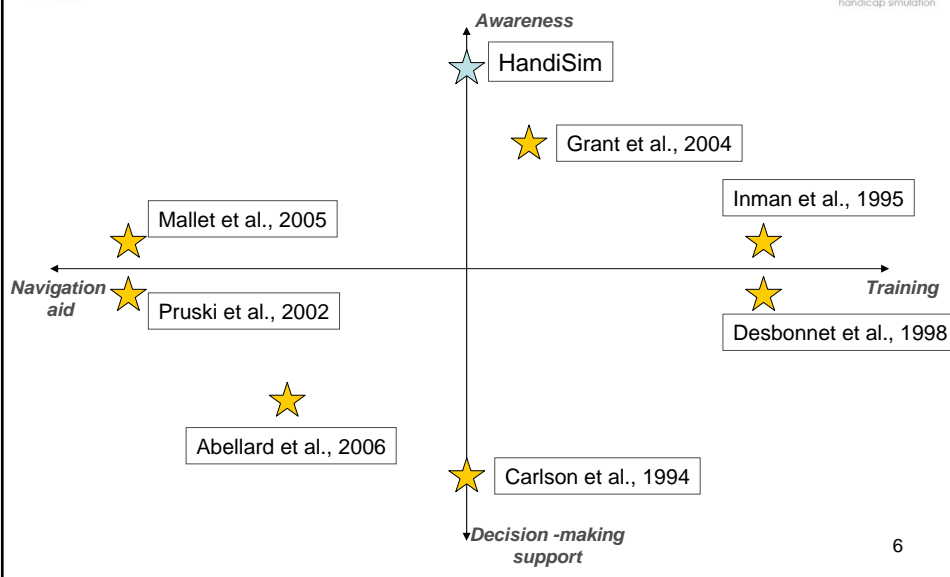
handicap simulation

Awareness

HandiSim

Grant et al., 2004

Inman et al., 1995

Mallet et al., 2005

Navigation aid

Training

Pruski et al., 2002

Desbonnet et al., 1998

Abellard et al., 2006

Carlson et al., 1994

Decision -making support

6